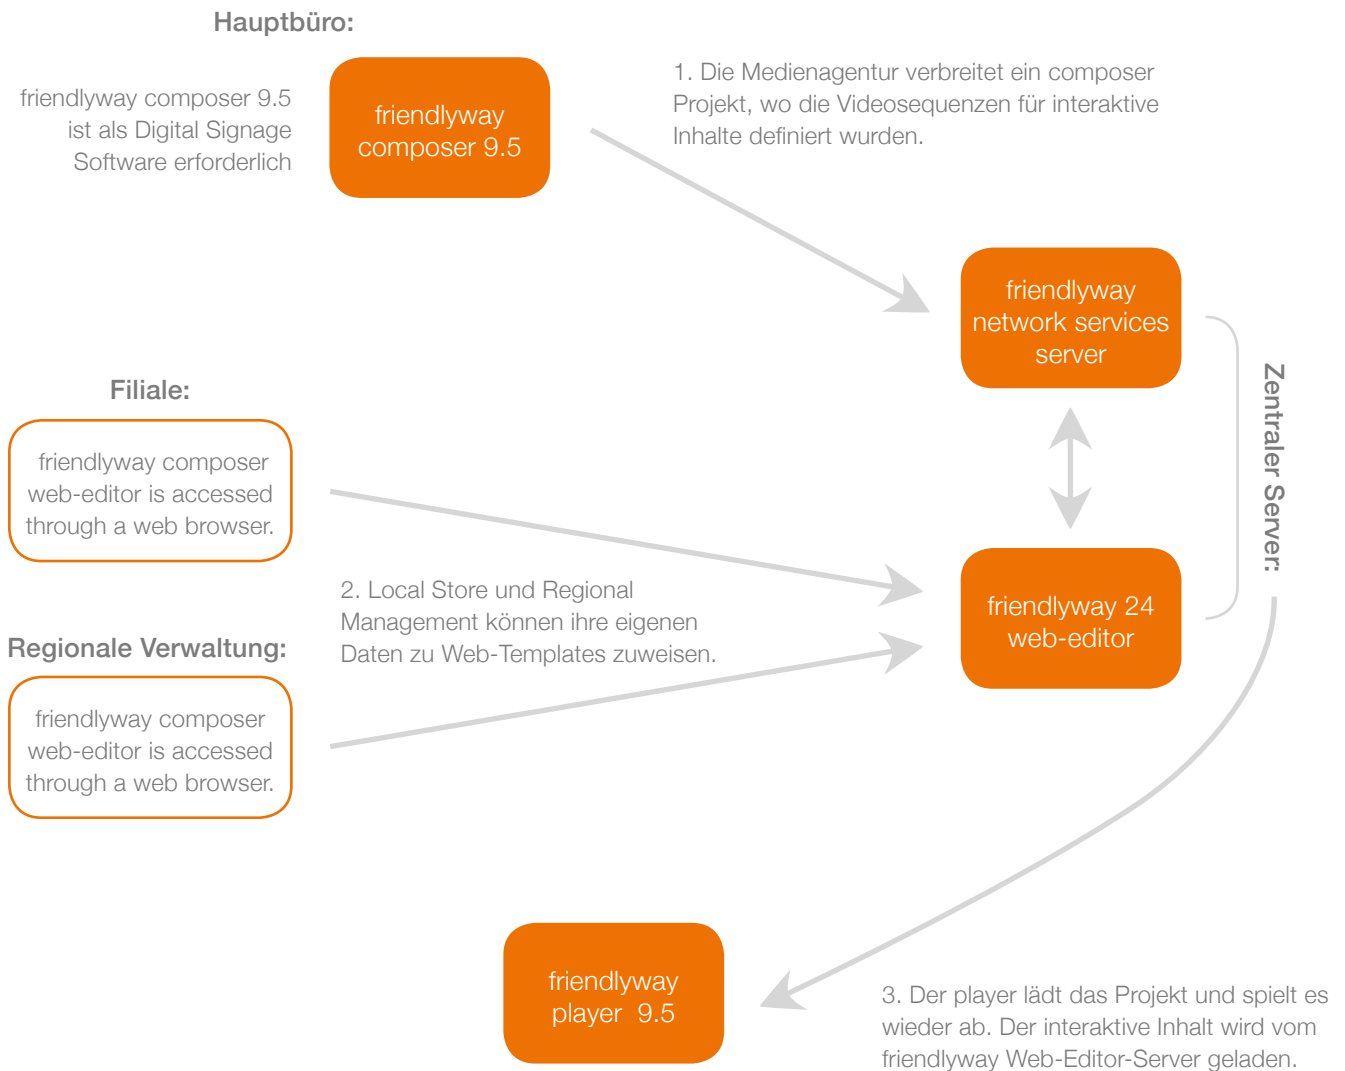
Hauptbüro:

friendlyway composer 9.5 ist als Digital Signage Software erforderlich

friendlyway composer 9.5

1. Die Medienagentur verbreitet ein composer Projekt, wo die Videosequenzen für interaktive Inhalte definiert wurden.

friendlyway network services server

Zentraler Server:

Filiale:

friendlyway composer web-editor is accessed through a web browser.

2. Local Store und Regional Management können ihre eigenen Daten zu Web-Templates zuweisen.

friendlyway 24 web-editor

Regionale Verwaltung:

friendlyway composer web-editor is accessed through a web browser.

friendlyway player 9.5

3. Der player lädt das Projekt und spielt es wieder ab. Der interaktive Inhalt wird vom friendlyway Web-Editor-Server geladen.